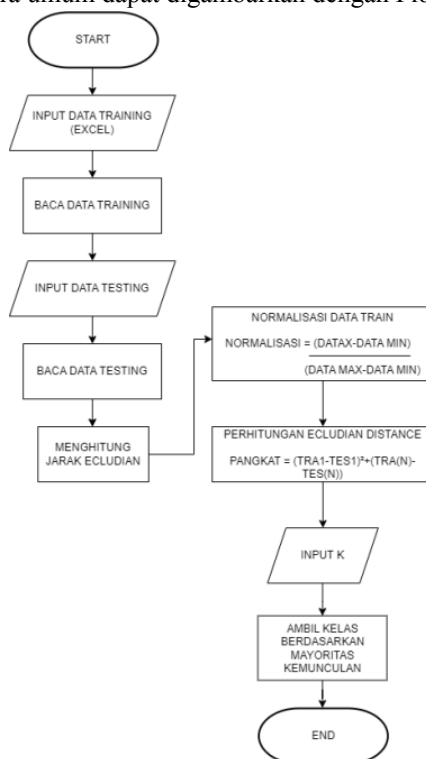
a umum dapat digambarkan dengan Flo

START

INPUT DATA TRAINING (EXCEL)

BACA DATA TRAINING

INPUT DATA TESTING

BACA DATA TESTING

MENGHITUNG JARAK ECLUDIAN

NORMALISASI DATA TRAIN

NORMALISASI = $\frac{\text{(DATAX-DATA MIN)}}{\text{(DATA MAX-DATA MIN)}}$

PERHITUNGAN ECLUDIAN DISTANCE

PANGKAT = (TRA1-TES1)²+(TRA(N)-TES(N))

INPUT K

AMBIL KELAS BERDASARKAN MAYORITAS KEMUNCULAN

END